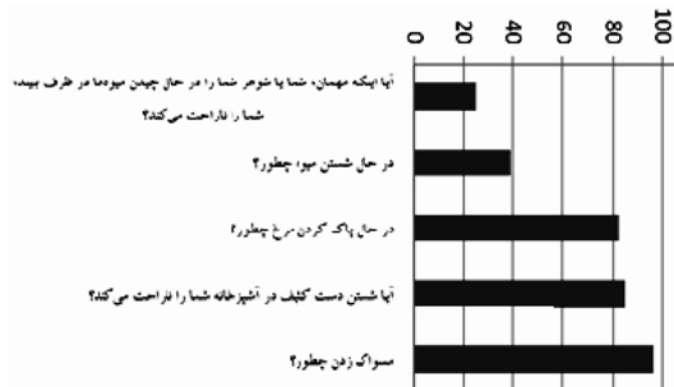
0
20
40
60
80
100

آیا اینکه مهمان، شما یا شوهر شما را در حال چیدن میوه‌ها در ظرف ببیند، شما را ناراحت می‌کند؟

در حال شستن میوه چطور؟

در حال پاک کردن مرغ چطور؟

آیا شستن دست کثیف در آشپزخانه شما را ناراحت می‌کند؟

مسواک زدن چطور؟